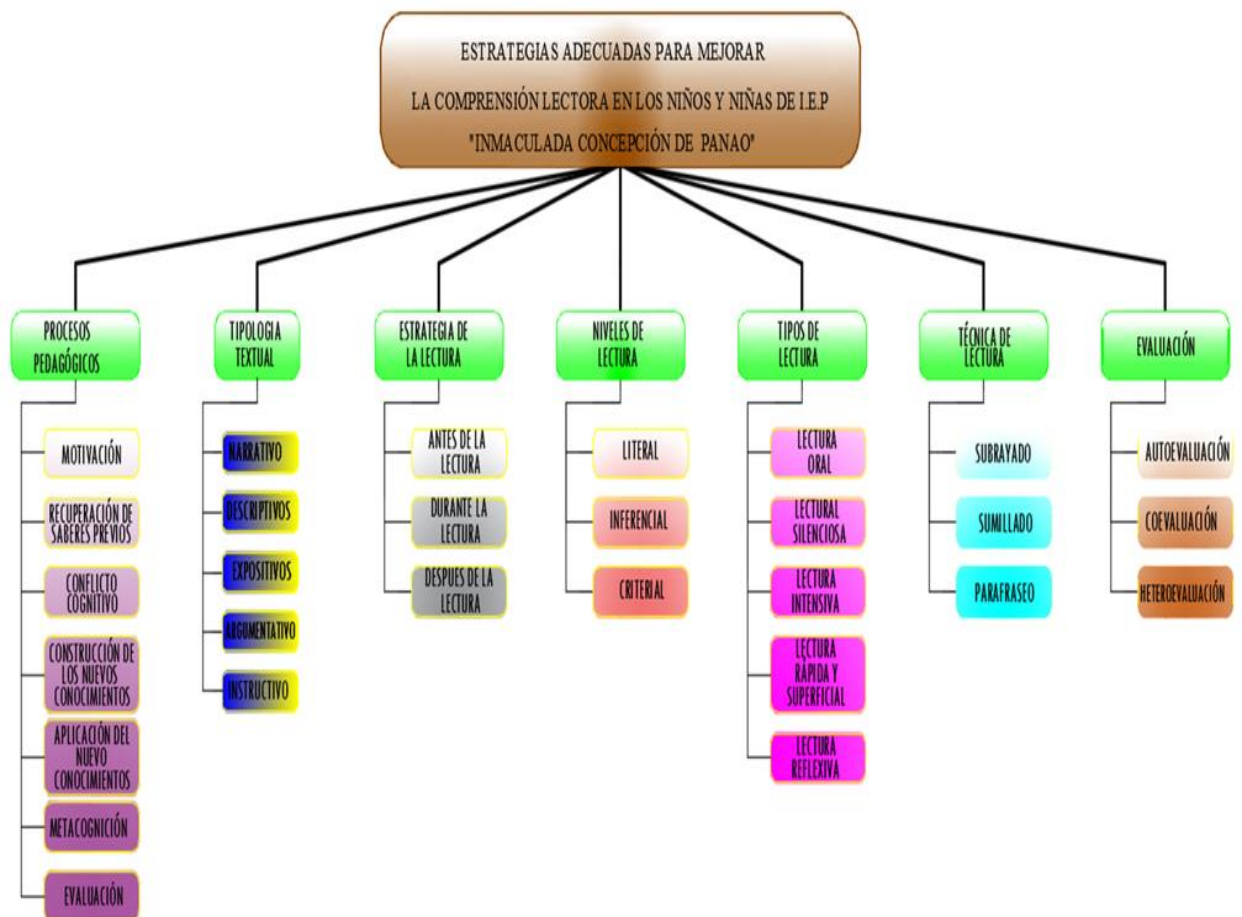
ESTRATEGIAS ADECUADAS PARA MEJORAR
LA COMPRENSIÓN LECTORA EN LOS NIÑOS Y NIÑAS DE I.E.P
"INMACULADA CONCEPCIÓN DE PANAO"

PROCESOS PEDAGÓGICOS

MOTIVACIÓN

RECUPERACIÓN DE SABERES PREVIOS

CONFLICTO COGNITIVO

CONSTRUCCIÓN DE LOS NUEVOS CONOCIMIENTOS

APLICACIÓN DEL NUEVO CONOCIMIENTOS

METACOGNICIÓN

EVALUACIÓN

TIPOLOGIA TEXTUAL

NARRATIVO

DESCRIPTIVOS

EXPOSITIVOS

ARGUMENTATIVO

INSTRUCTIVO

ESTRATEGIA DE LA LECTURA

ANTES DE LA LECTURA

DURANTE LA LECTURA

DESPUES DE LA LECTURA

NIVELES DE LECTURA

LITERAL

INFERENCIAL

CRITERIAL

TIPOS DE LECTURA

LECTURA ORAL

LECTURAL SILENCIOSA

LECTURA INTENSIVA

LECTURA RÁPIDA Y SUPERFICIAL

LECTURA REFLEXIVA

TÉCNICA DE LECTURA

SUBRAYADO

SUMILLADO

PARAFRASEO

EVALUACIÓN

AUTOEVALUACIÓN

COEVALUACIÓN

HETEROEVALUACIÓN